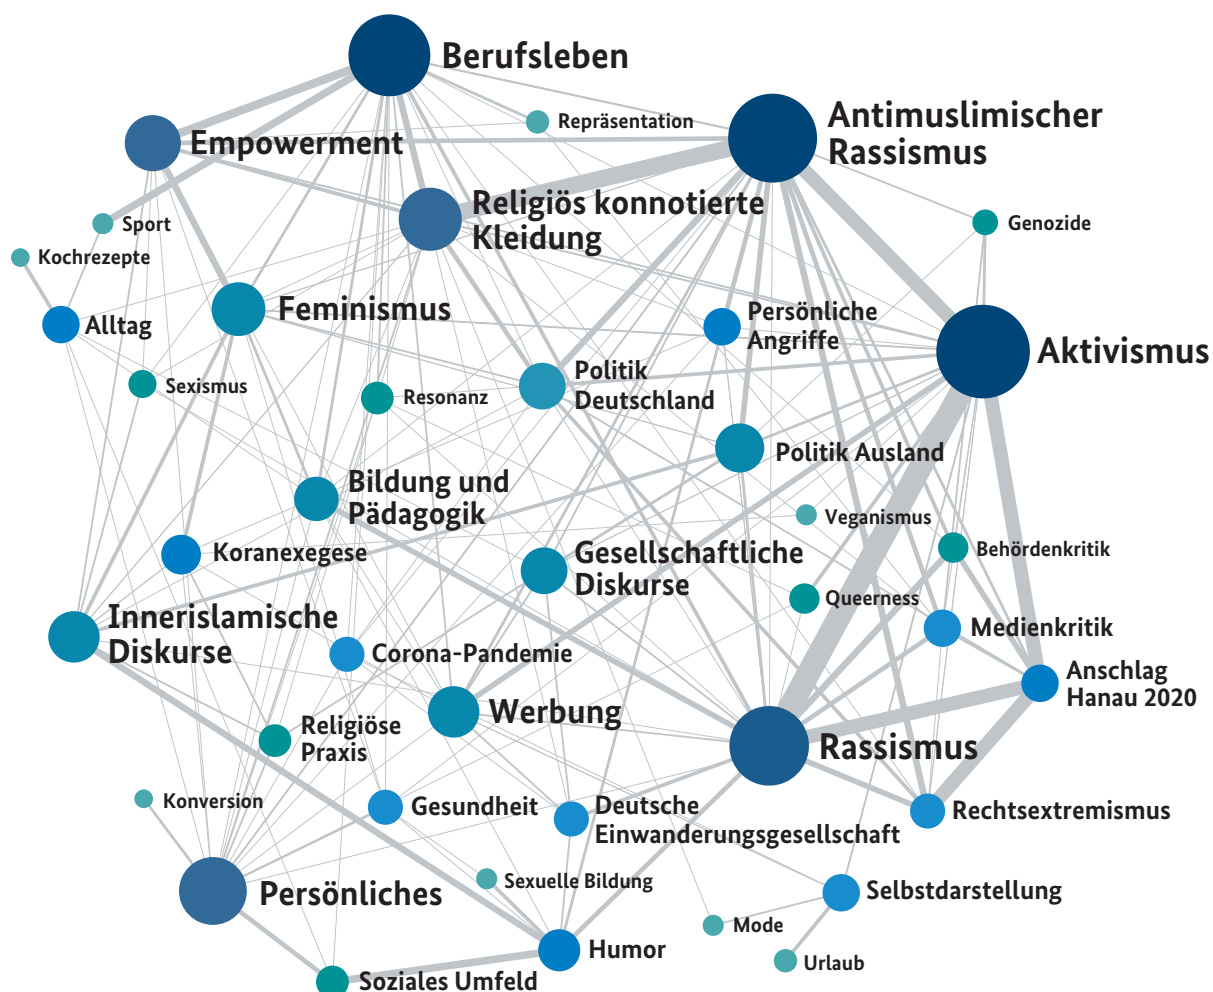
Berufsleben

Repräsentation

Antimuslimischer Rassismus

Empowerment

Religiös konnotierte Kleidung

Sport

Genozide

Kochrezepte

Alltag

Feminismus

Persönliche Angriffe

Aktivismus

Sexismus

Resonanz

Politik Deutschland

Politik Ausland

Bildung und Pädagogik

Veganismus

Koranexegese

Gesellschaftliche Diskurse

Behördenkritik

Queerness

Innerislamische Diskurse

Medienkritik

Corona-Pandemie

Anschlag Hanau 2020

Werbung

Religiöse Praxis

Rassismus

Konversion

Gesundheit

Deutsche Einwanderungsgesellschaft

Rechtsextremismus

Sexuelle Bildung

Persönliches

Selbstdarstellung

Mode

Humor

Urlaub

Soziales Umfeld